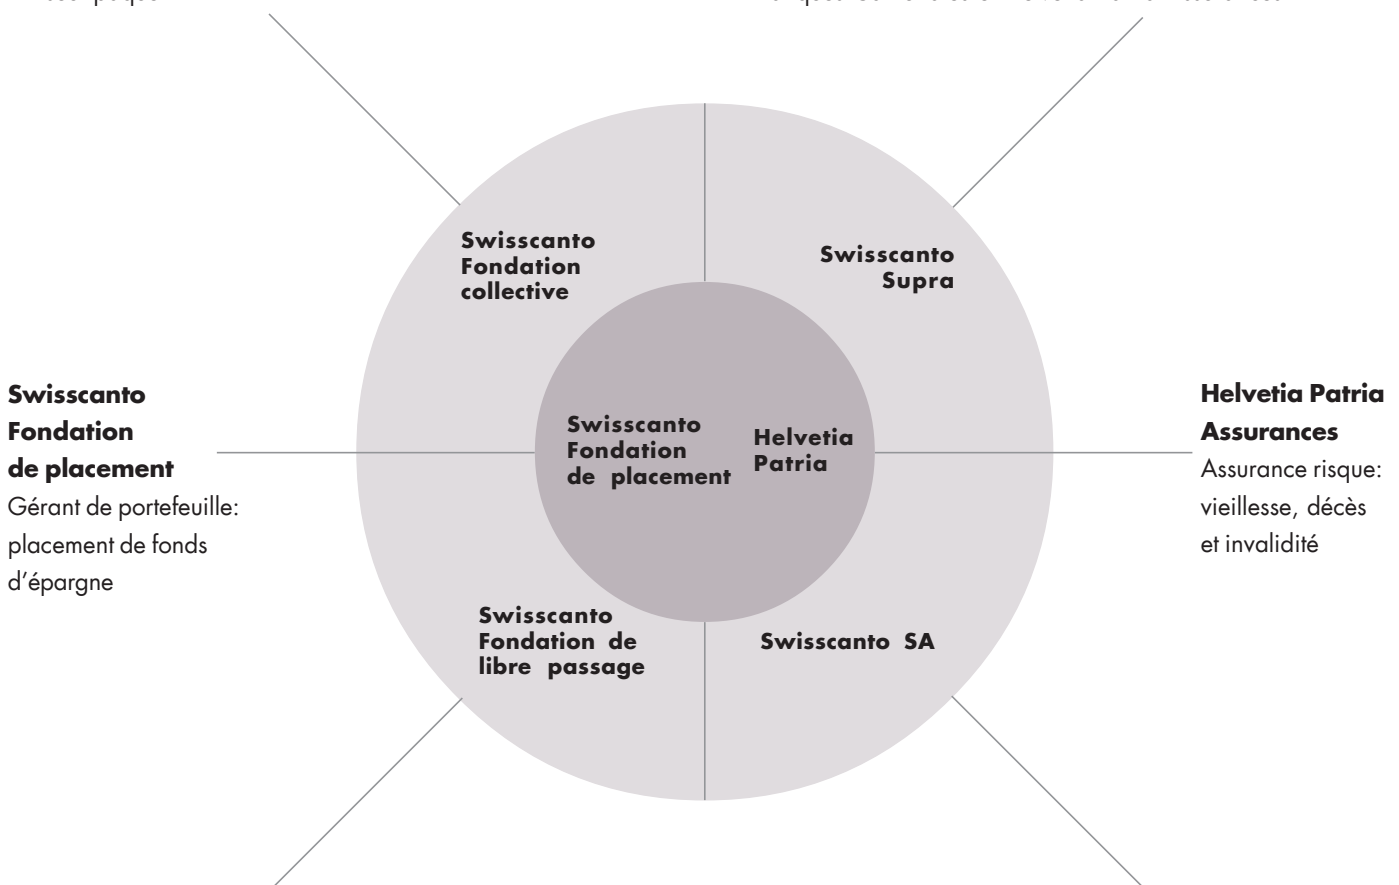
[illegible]

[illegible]

Swisscanto Fondation collective

Swisscanto Supra

Swisscanto Fondation de placement

Helvetia Patria

Swisscanto Fondation de placement
Gérant de portefeuille: placement de fonds d'épargne

Helvetia Patria Assurances
Assurance risque: vieillesse, décès et invalidité

Swisscanto Fondation de libre passage

Swisscanto SA